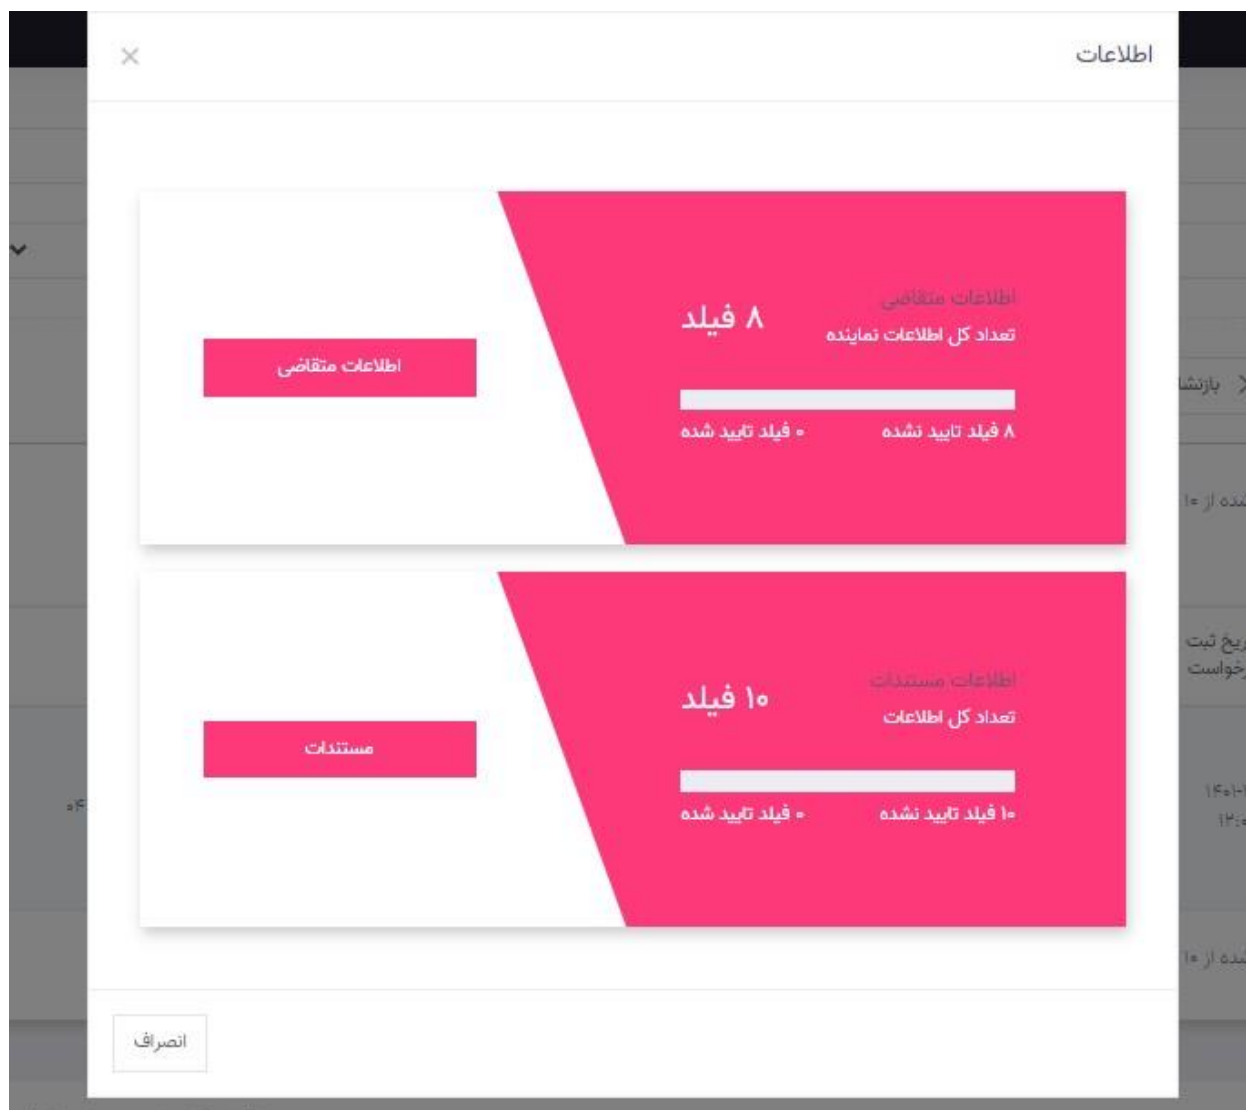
اطلاعات
×

اطلاعات متقاضی
تعداد کل اطلاعات نماینده
۸ فیلد
۸ فیلد تایید نشده
۰ فیلد تایید شده
اطلاعات متقاضی

اطلاعات مستندات
تعداد کل اطلاعات
۱۰ فیلد
۱۰ فیلد تایید نشده
۰ فیلد تایید شده
مستندات

انصراف

بازنشا
نده از ۱۰
ریخ ثبت
رخواست
۱۴۰۱-۱
۱۲:۰
۰۴
نده از ۱۰